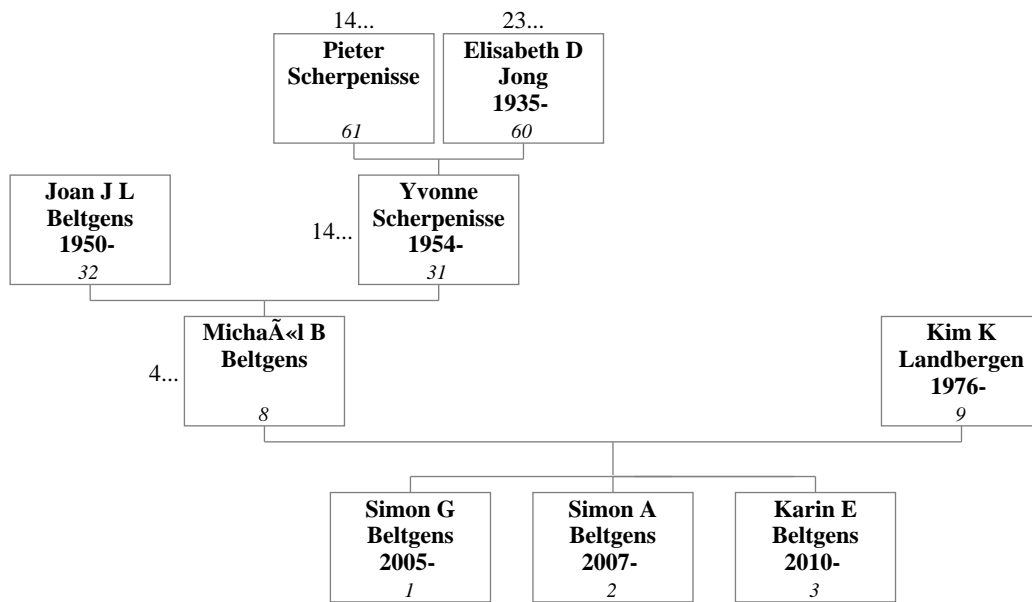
14...
Pieter Scherpenisse
61

23...
Elisabeth D Jong
1935-
60

Joan J L Beltgens
1950-
32

14...
Yvonne Scherpenisse
1954-
31

4...
MichaÃ«l B Beltgens
8

Kim K Landbergen
1976-
9

Simon G Beltgens
2005-
1

Simon A Beltgens
2007-
2

Karin E Beltgens
2010-
3